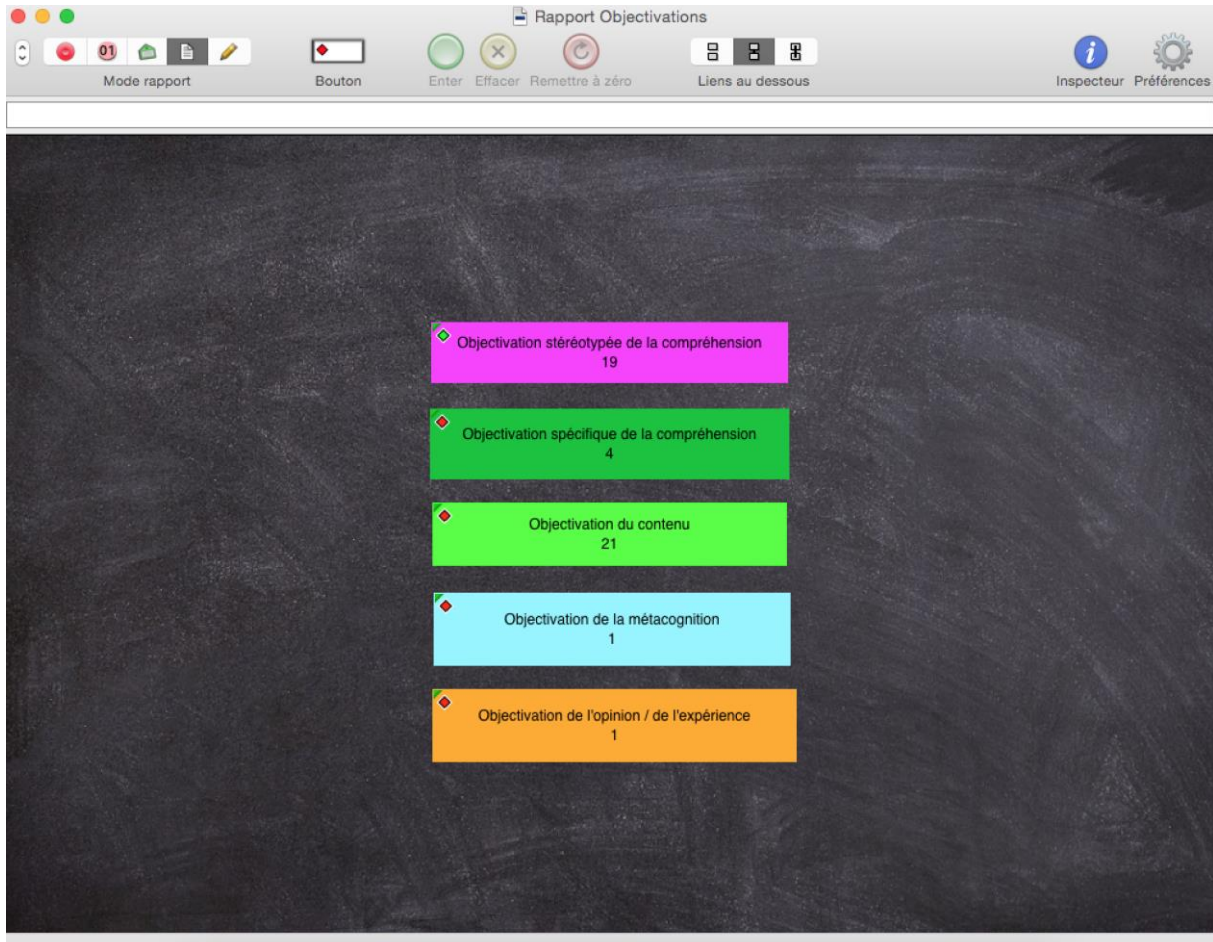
Rapport Objectivations

01

Mode rapport

Bouton

Enter Effacer Remettre à zéro

Liens au dessous

Inspecteur Préférences

Objectivation stéréotypée de la compréhension
19

Objectivation spécifique de la compréhension
4

Objectivation du contenu
21

Objectivation de la métacognition
1

Objectivation de l'opinion / de l'expérience
1